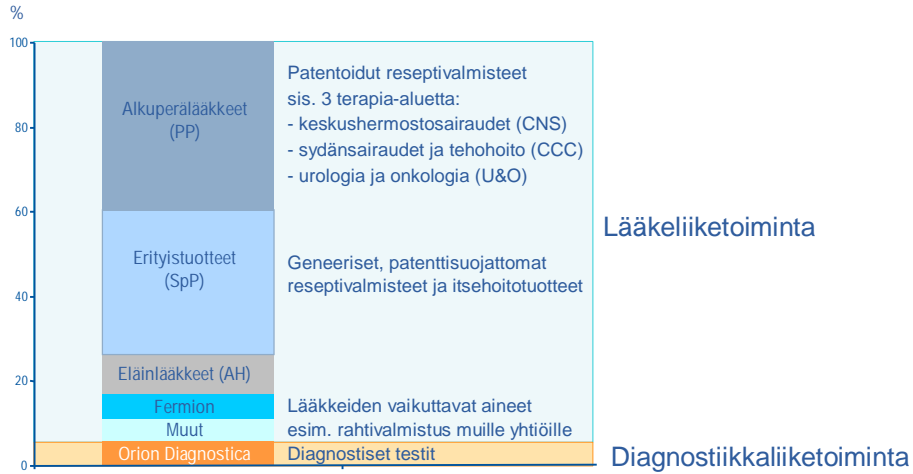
%

100
80
60
40
20
0

Alkuperälääkkeet (PP)

Patentoidut reseptivalmisteet sis. 3 terapia-aluetta:
- keskushermostosairaudet (CNS)
- sydänsairaudet ja tehohoito (CCC)
- urologia ja onkologia (U&O)

Lääkeliiketoiminta

Erityistuotteet (SpP)

Geneeriset, patenttisuojattomat reseptivalmisteet ja itsehoitotuotteet

Eläinlääkkeet (AH)

Fermion

Lääkkeiden vaikuttavat aineet

Muut

esim. rahtivalmistus muille yhtiöille

Orion Diagnostica

Diagnostiset testit

Diagnostiikkaliiketoiminta